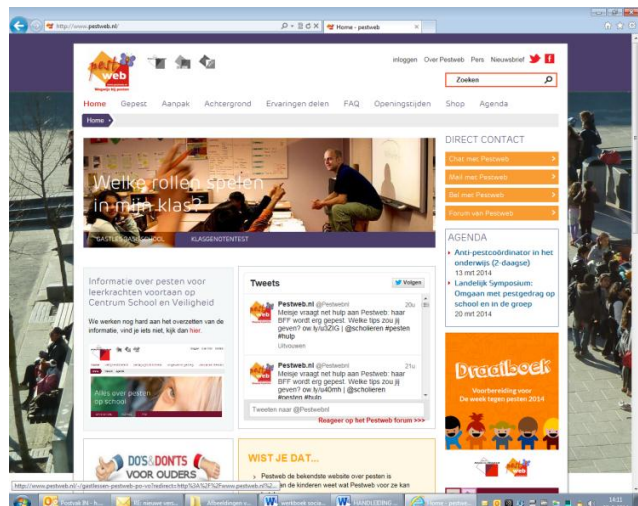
http://www.pestweb.nl/
Home - pestweb

pest web

Inloggen Over Pestweb Pers Nieuwsbrief

Zoeken

Home Gepest Aanpak Achtergrond Ervaringen delen FAQ Openingstijden Shop Agenda

Home

Welke rollen spelen in mijn klas?

GASTLES BASISSCHOOL KLASGENOTENTEST

DIRECT CONTACT

Chat met Pestweb
Mail met Pestweb
Bel met Pestweb
Forum van Pestweb

AGENDA

Anti-pestcoördinator in het onderwijs (2-daagse)
13 mrt 2014

Landelijk Symposium: Omgaan met pestgedrag op school en in de groep
20 mrt 2014

Informatie over pesten voor leerkrachten voortaan op de website van Centrum School en Veiligheid

We werken nog hard aan het overzetten van de informatie, veel is er al, kijk dan hier.

Alles over pesten op school

Tweets

Volgen

Pestweb.nl @Pestwebnl 20u
Meisje vraagt het hulp aan Pestweb: haar BFF wordt erg gepest. Welke tips zou jij geven? ow.ly/u3ZiG | @scholieren #pesten #hulp
Uitvouwen

Pestweb.nl @Pestwebnl 21u
Meisje vraagt het hulp aan Pestweb: haar BFF wordt erg gepest. Welke tips zou jij geven? ow.ly/u40mh | @scholieren #pesten #hulp

Tweeten naar @Pestwebnl

Reageer op het Pestweb forum >>>

Draaiboek
Voorbereiding voor De week tegen pesten 2014

DO'S & DONT'S VOOR OUDERS

WIST JE DAT...

Pestweb de bekendste website over pesten is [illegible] de kinderen weet wat Pestweb voor ze kan

http://www.pestweb.nl/~/gastlessen-pestweb-po-vo?redirect=http%3A%2F%2Fwww.pestweb.nl%2...

14:11